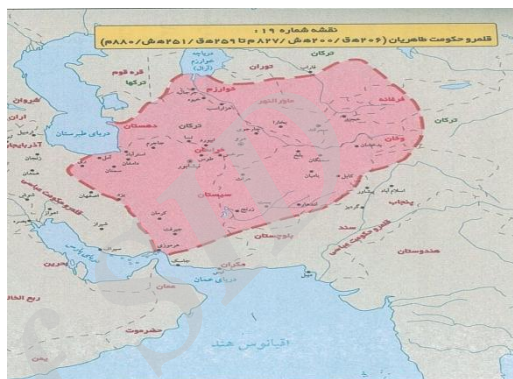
نقشه شماره ۱۹:
قلمرو حکومت طاهریان (۲۰۶ ه‌ق/ ۲۰۰ ه‌ش/ ۸۲۷ م تا ۲۵۹ ه‌ق/ ۲۵۱ ه‌ش/ ۸۸۰ م)

خوارزم
ماوراءالنهر
فرغانه
ختل
دریای طبرستان
قهستان
خراسان
سیستان
بلوچستان
مکران
سند
پنجاب
هندوستان
دریای عمان
اقیانوس هند
عمان
بحرین
حضرموت
ربع الخالی
شروان
اران
آذربایجان
ترکان
دریاچه خوارزم
قره قوم
ترکمان
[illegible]